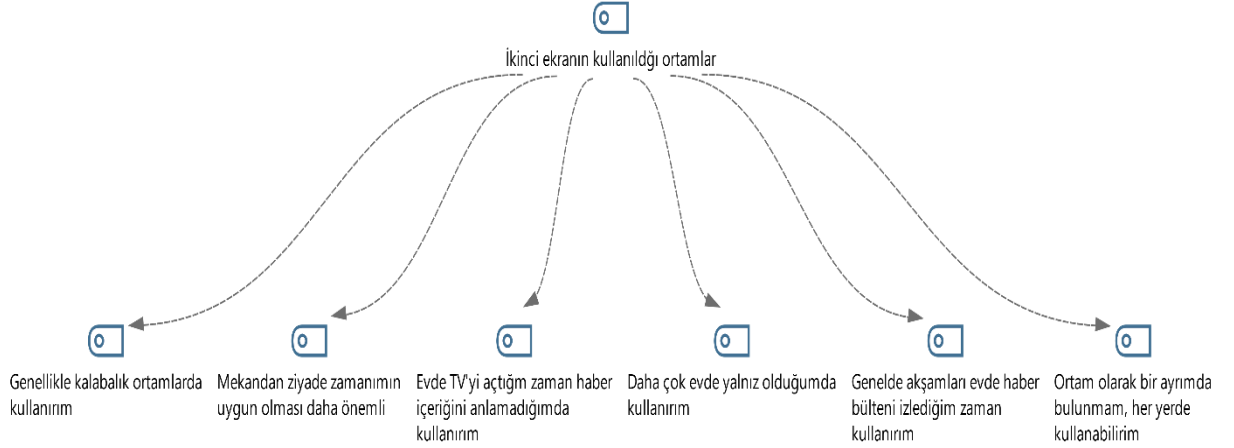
İkinci ekranın kullanıldğı ortamlar

Genellikle kalabalık ortamlarda kullanırım

Mekandan ziyade zamanımın uygun olması daha önemli

Evde TV'yi açtığım zaman haber içeriğini anlamadığımda kullanırım

Daha çok evde yalnız olduğumda kullanırım

Genelde akşamları evde haber bülteni izlediğim zaman kullanırım

Ortam olarak bir ayrımda bulunmam, her yerde kullanabilirim